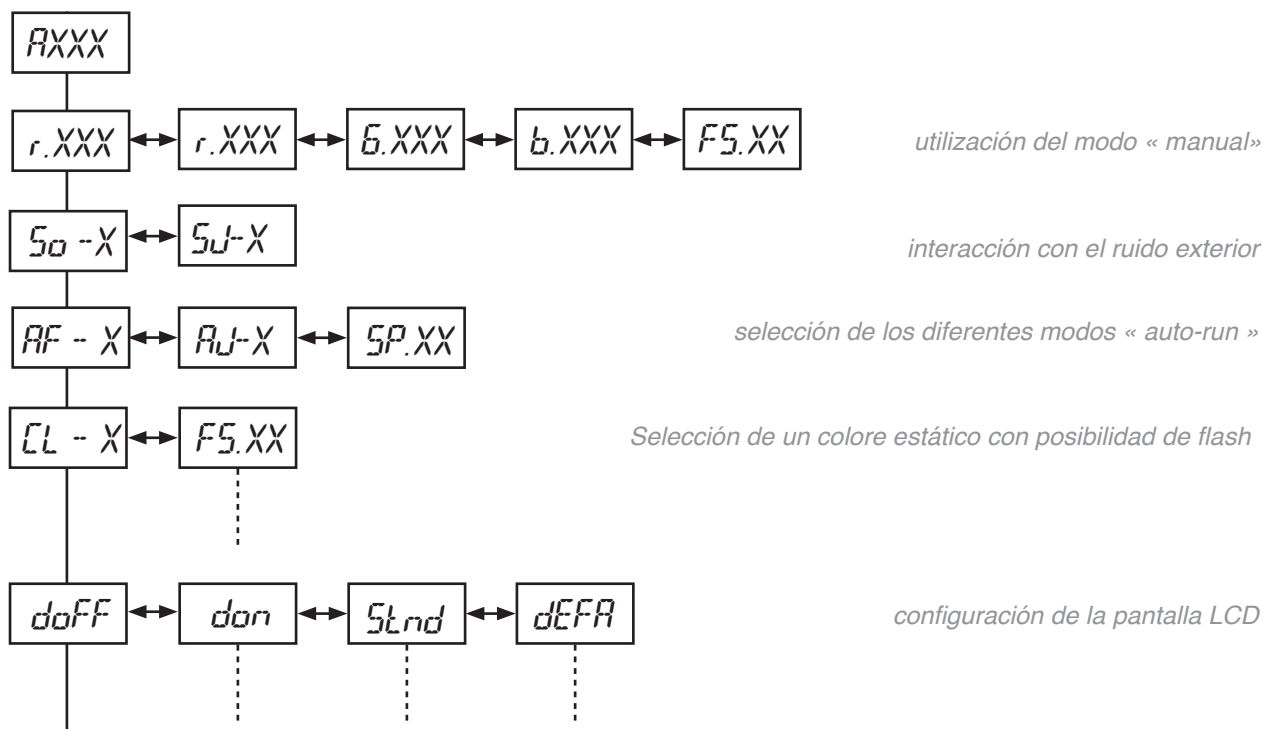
AXXX

r.XXX ↔ r.XXX ↔ G.XXX ↔ b.XXX ↔ FS.XX

utilización del modo « manual»

So -X ↔ SU-X

interacción con el ruido exterior

AF - X ↔ AU-X ↔ SP.XX

selección de los diferentes modos « auto-run »

CL - X ↔ FS.XX

Selección de un colore estático con posibilidad de flash

doFF ↔ don ↔ Stnd ↔ dEFA

configuración de la pantalla LCD